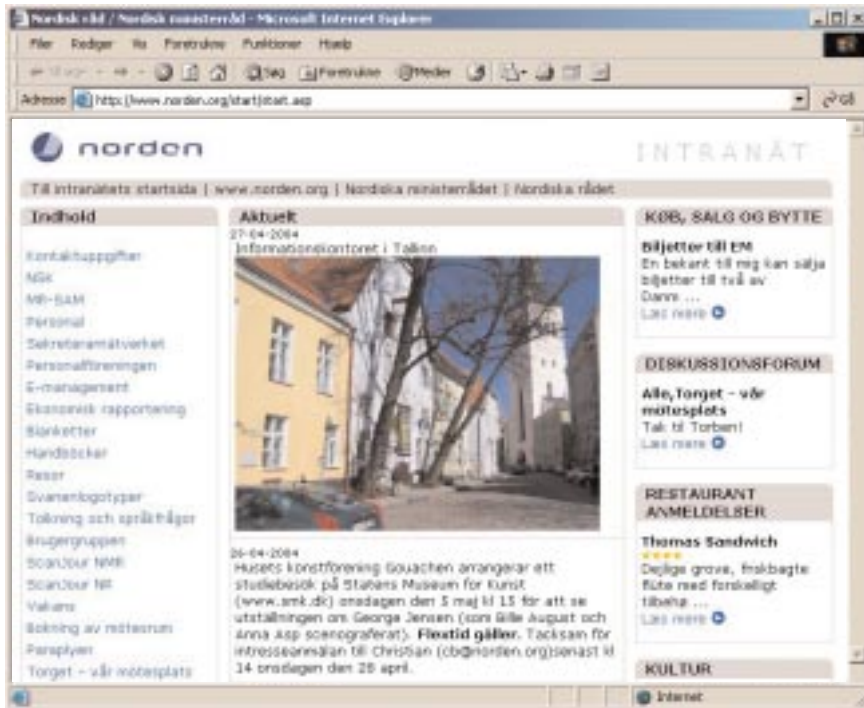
Nordisk råd / Nordisk ministerråd - Microsoft Internet Explorer

Filer Rediger Vis Foretrukne Funktioner Hjælp

Søg Foretrukne Medier

Adresse http://www.norden.org/start/start.asp

Gå

norden

INTRANÄT

Till intranätets startsida | www.norden.org | Nordiska ministerrådet | Nordiska rådet

Indhold

Kontaktuppgifter
NSK
MR-SAM
Personal
Sekretariatmätverket
Personalföreningen
E-management
Ekonomisk rapportering
Blanketter
Handböcker
Resor
Svanenlogotyper
Tolkning och språkfrågor
Brugergruppen
ScanJour NMR
ScanJour NR
Vakans
Bokning av mötesrum
Persplyen
Torget - vår mötesplats

Aktuelt

27-04-2004
Informationskontoret i Tallinn

26-04-2004
Husets konstförening Gouachen arrangerar ett studiebesök på Statens Museum for Kunst (www.smk.dk) onsdagen den 5 maj kl 15 för att se utställningen om George Jensen (som Bille August och Anna Asp scenograferat). **Flextid gäller.** Tacksam för intresseanmälan till Christian (cb@norden.org)senast kl 14 onsdagen den 28 april.

KØB, SALG OG BYTTE

**Biljetter till EM**
En bekant till mig kan sälja biljetter till två av Danm ...
Læs mere

DISKUSSIONSFORUM

**Alle,Torget - vår mötesplats**
Tak til Torben!
Læs mere

RESTAURANT ANMELDELSER

**Thomas Sandwich**
★★★★
Dejlige grove, friskbagte flûte med forskelligt tilbehø ...
Læs mere

KULTUR

Internet